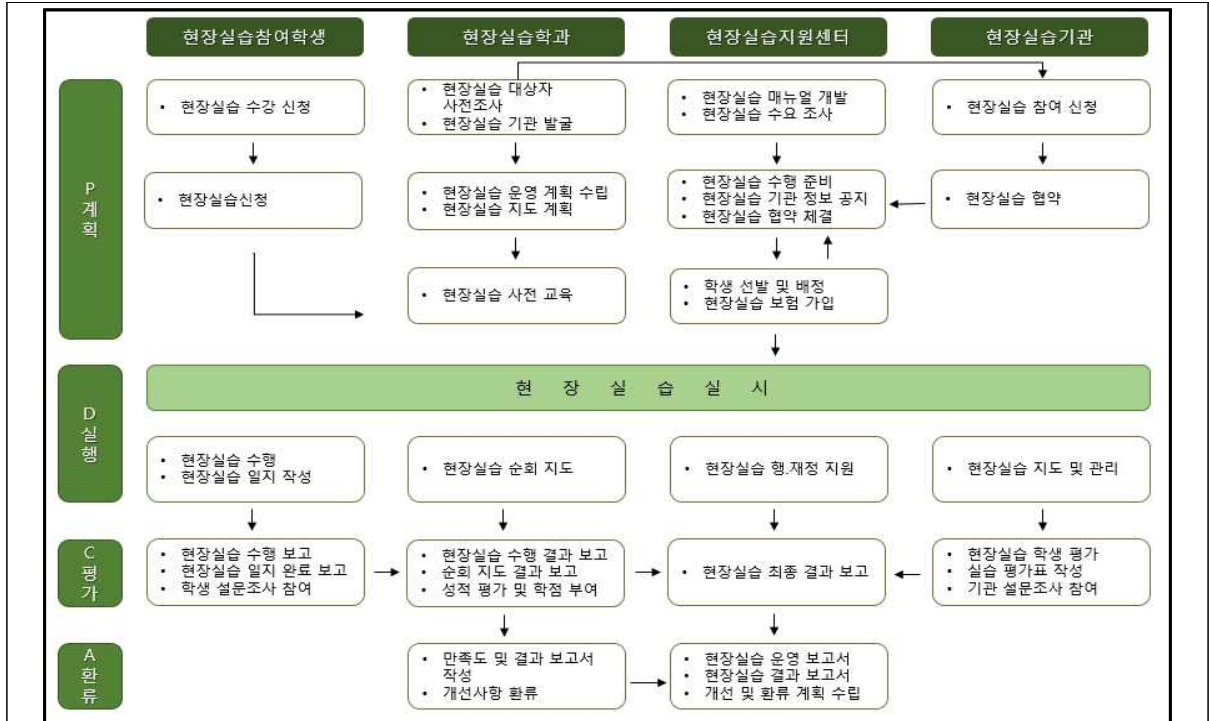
현장실습참여학생

현장실습학과

현장실습지원센터

현장실습기관

P
계
획

• 현장실습 수강 신청

• 현장실습 대상자 사전조사
• 현장실습 기관 발굴

• 현장실습 매뉴얼 개발
• 현장실습 수요 조사

• 현장실습 참여 신청

• 현장실습신청

• 현장실습 운영 계획 수립
• 현장실습 지도 계획

• 현장실습 수행 준비
• 현장실습 기관 정보 공지
• 현장실습 협약 체결

• 현장실습 협약

• 현장실습 사전 교육

• 학생 선발 및 배정
• 현장실습 보험 가입

D
실
행

현 장 실 습 실 시

• 현장실습 수행
• 현장실습 일지 작성

• 현장실습 순회 지도

• 현장실습 행.재정 지원

• 현장실습 지도 및 관리

C
평
가

• 현장실습 수행 보고
• 현장실습 일지 완료 보고
• 학생 설문조사 참여

• 현장실습 수행 결과 보고
• 순회 지도 결과 보고
• 성적 평가 및 학점 부여

• 현장실습 최종 결과 보고

• 현장실습 학생 평가
• 실습 평가표 작성
• 기관 설문조사 참여

A
환
류

• 만족도 및 결과 보고서 작성
• 개선사항 환류

• 현장실습 운영 보고서
• 현장실습 결과 보고서
• 개선 및 환류 계획 수립